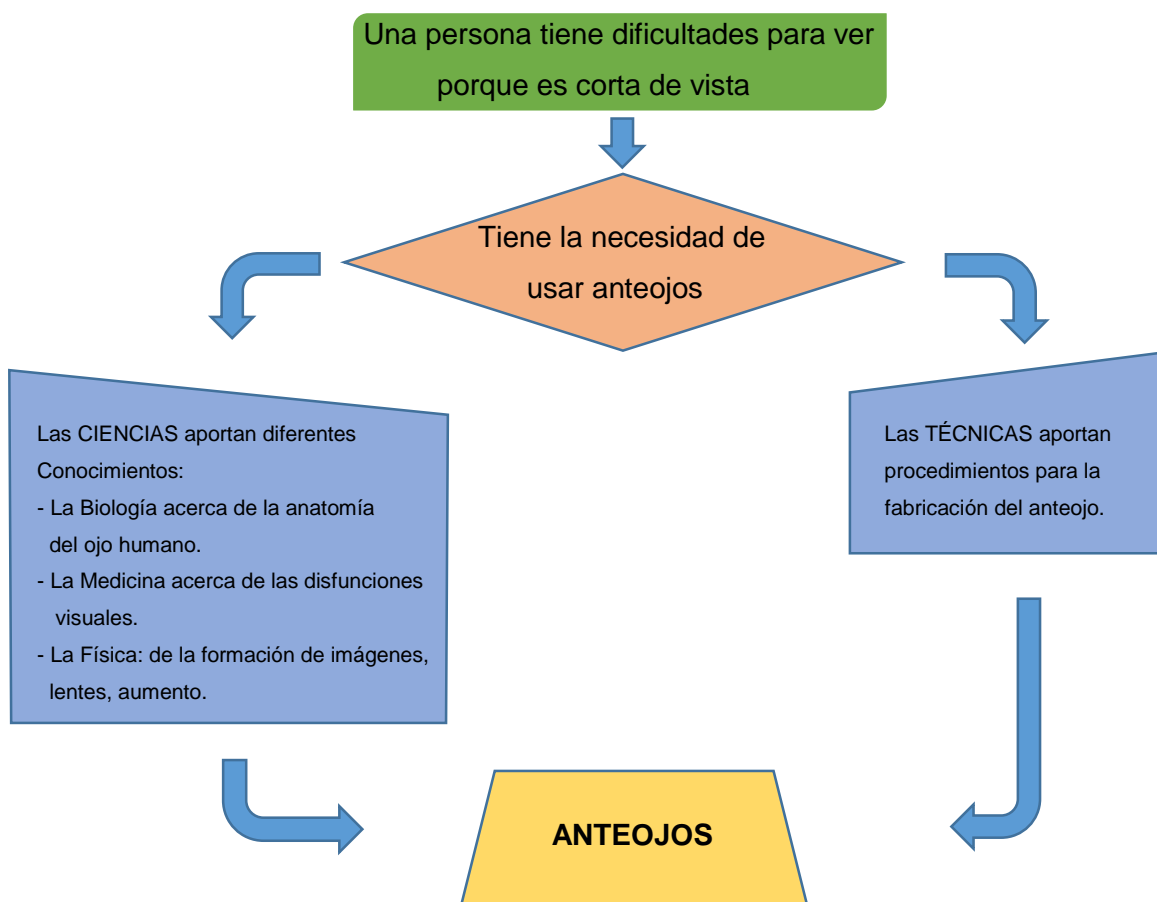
Una persona tiene dificultades para ver porque es corta de vista

Tiene la necesidad de usar anteojos

Las CIENCIAS aportan diferentes Conocimientos:
- La Biología acerca de la anatomía del ojo humano.
- La Medicina acerca de las disfunciones visuales.
- La Física: de la formación de imágenes, lentes, aumento.

Las TÉCNICAS aportan procedimientos para la fabricación del anteojo.

ANTEOJOS